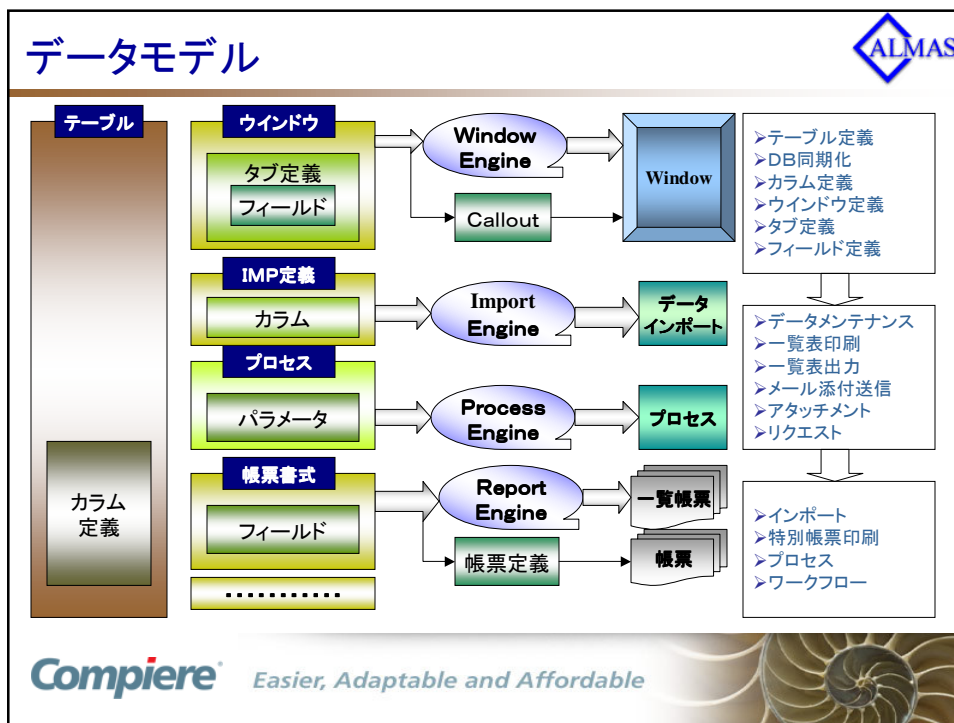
データモデル

ALMAS

テーブル

カラム定義

ウインドウ

タブ定義

フィールド

Window Engine

Callout

Window

➢テーブル定義
➢DB同期化
➢カラム定義
➢ウインドウ定義
➢タブ定義
➢フィールド定義

IMP定義

カラム

Import Engine

データインポート

➢データメンテナンス
➢一覧表印刷
➢一覧表出力
➢メール添付送信
➢アタッチメント
➢リクエスト

プロセス

パラメータ

Process Engine

プロセス

帳票書式

フィールド

Report Engine

一覧帳票

帳票定義

帳票

➢インポート
➢特別帳票印刷
➢プロセス
➢ワークフロー

..........

Compiere Easier, Adaptable and Affordable